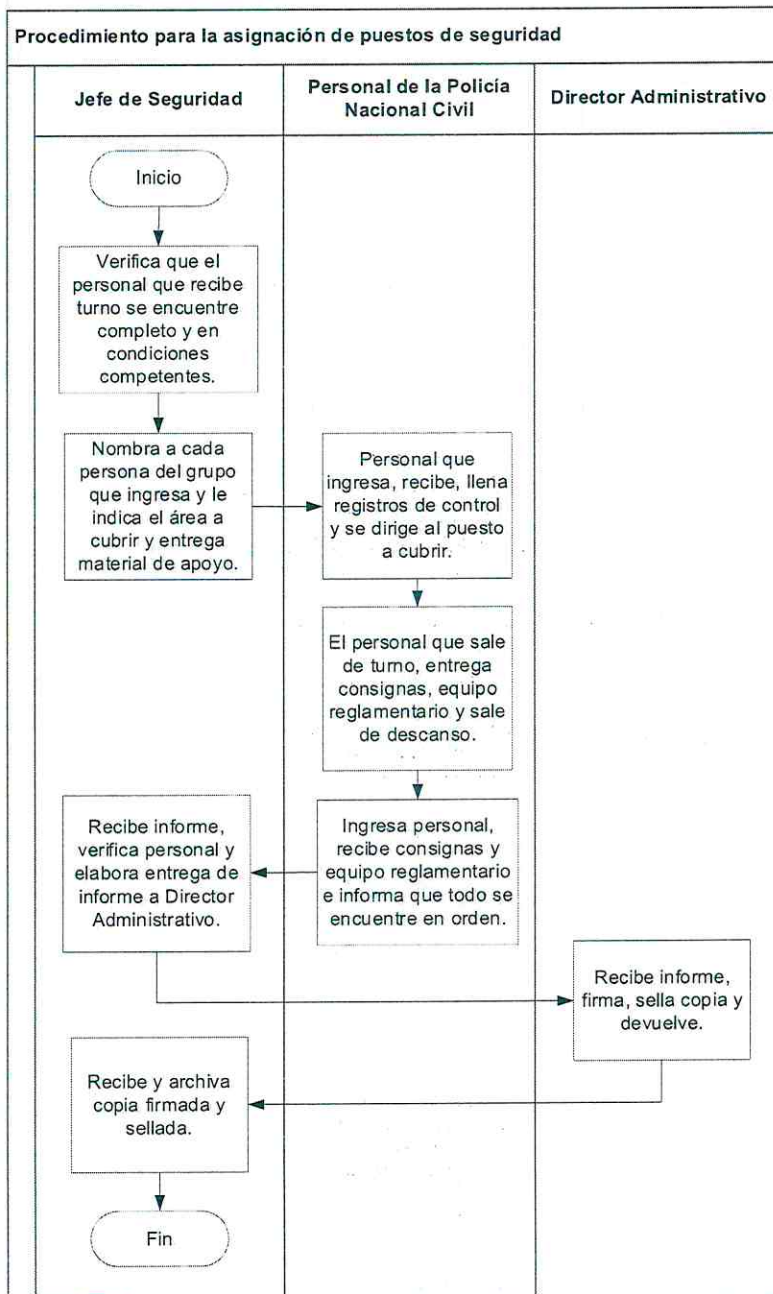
Procedimiento para la asignación de puestos de seguridad

Jefe de Seguridad

Personal de la Policía Nacional Civil

Director Administrativo

Inicio

Verifica que el personal que recibe turno se encuentre completo y en condiciones competentes.

Nombra a cada persona del grupo que ingresa y le indica el área a cubrir y entrega material de apoyo.

Personal que ingresa, recibe, llena registros de control y se dirige al puesto a cubrir.

El personal que sale de turno, entrega consignas, equipo reglamentario y sale de descanso.

Recibe informe, verifica personal y elabora entrega de informe a Director Administrativo.

Ingresa personal, recibe consignas y equipo reglamentario e informa que todo se encuentre en orden.

Recibe informe, firma, sella copia y devuelve.

Recibe y archiva copia firmada y sellada.

Fin